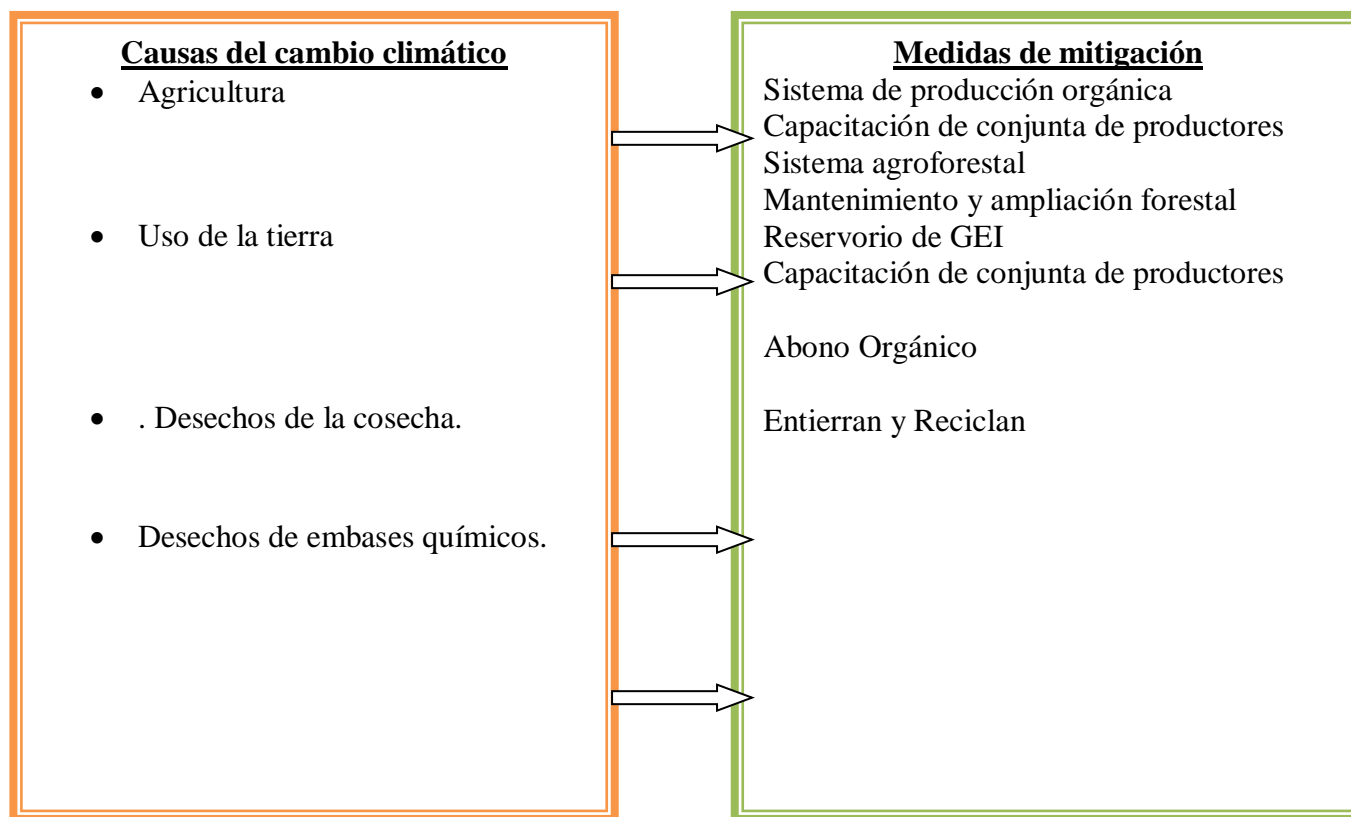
**Causas del cambio climático**

- Agricultura
- Uso de la tierra
- . Desechos de la cosecha.
- Desechos de embases químicos.

**Medidas de mitigación**

Sistema de producción orgánica
Capacitación de conjunta de productores
Sistema agroforestal
Mantenimiento y ampliación forestal
Reservorio de GEI
Capacitación de conjunta de productores

Abono Orgánico

Entierran y Reciclan